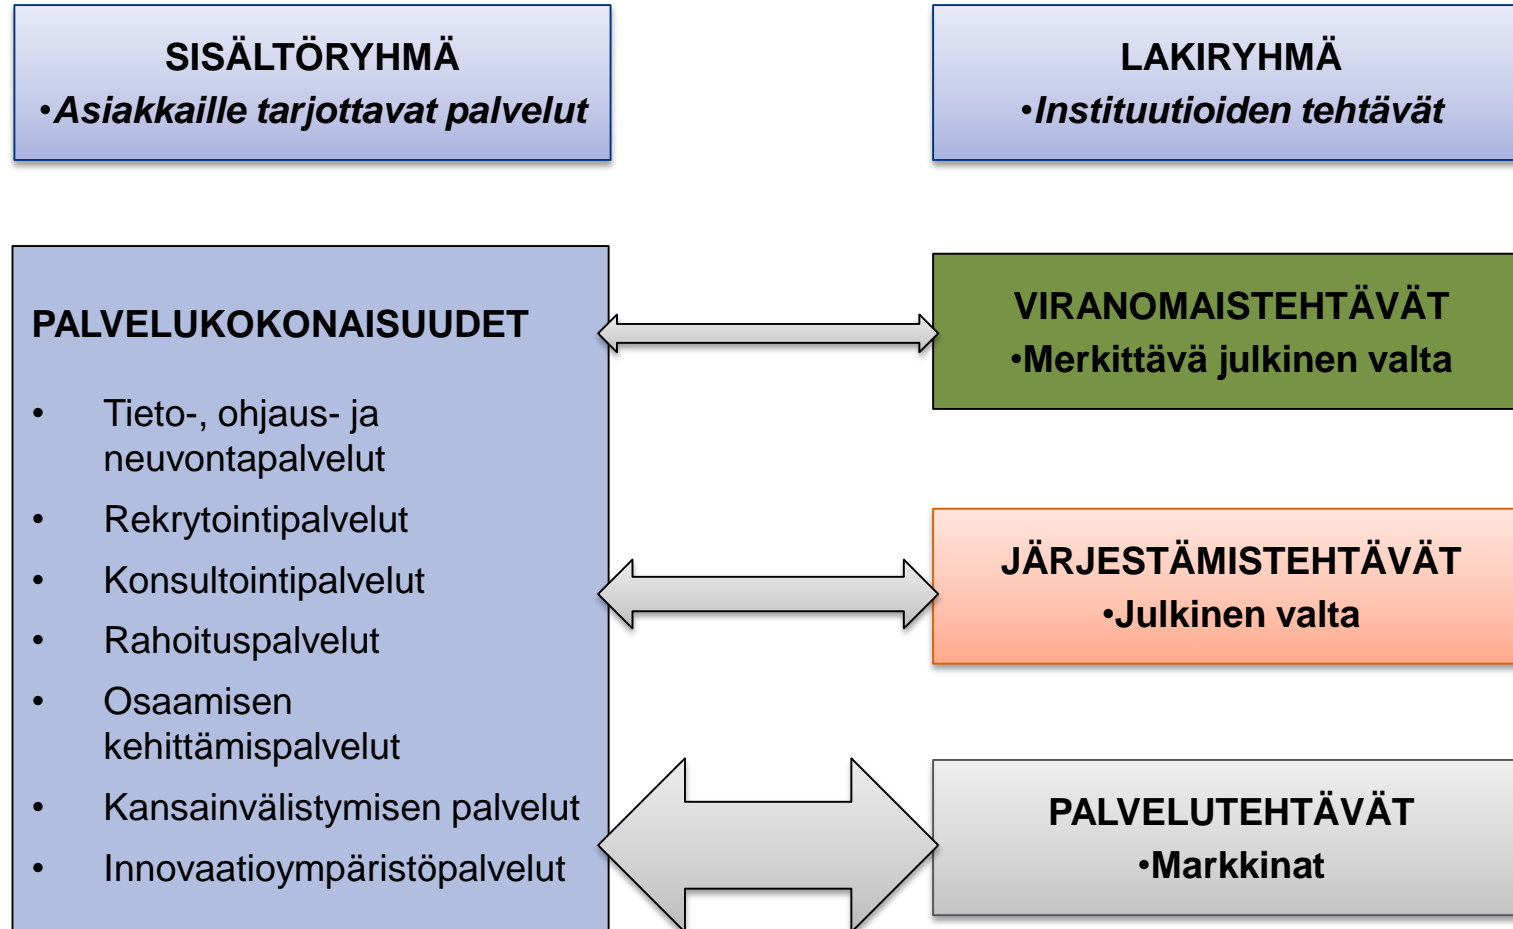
SISÄLTÖRYHMÄ
•Asiakkaille tarjottavat palvelut

LAKIRYHMÄ
•Instituutioiden tehtävät

PALVELUKOKONAISUUDET

• Tieto-, ohjaus- ja neuvontapalvelut
• Rekrytointipalvelut
• Konsultointipalvelut
• Rahoituspalvelut
• Osaamisen kehittämispalvelut
• Kansainvälistymisen palvelut
• Innovaatioympäristöpalvelut

VIRANOMAISTEHTÄVÄT
•Merkittävä julkinen valta

JÄRJESTÄMISTEHTÄVÄT
•Julkinen valta

PALVELUTEHTÄVÄT
•Markkinat